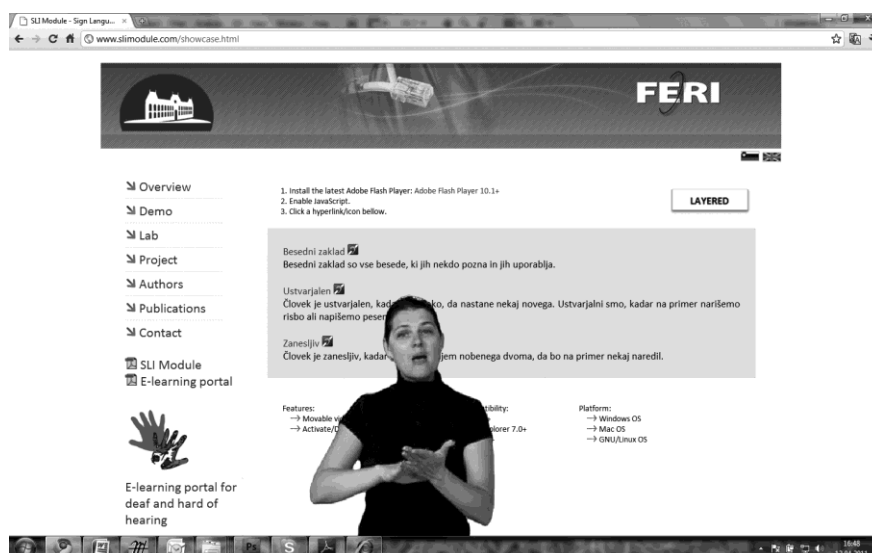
SLI Module - Sign Langu...

www.slimodule.com/showcase.html

FERI

Overview
Demo
Lab
Project
Authors
Publications
Contact

SLI Module
E-learning portal

E-learning portal for deaf and hard of hearing

1. Install the latest Adobe Flash Player: Adobe Flash Player 10.1+
2. Enable JavaScript.
3. Click a hyperlink/icon bellow.

LAYERED

Besedni zaklad
Besedni zaklad so vse besede, ki jih nekdo pozna in jih uporablja.

Ustvarjalen
Človek je ustvarjalen, kad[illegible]ko, da nastane nekaj novega. Ustvarjalni smo, kadar na primer narišemo risbo ali napišemo pese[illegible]

Zanesljiv
Človek je zanesljiv, kadar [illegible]jem nobenega dvoma, da bo na primer nekaj naredil.

Features:
→ Movable vi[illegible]
→ Activate/D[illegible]

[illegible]tibility:
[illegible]plorer 7.0+

Platform:
→ Windows OS
→ Mac OS
→ GNU/Linux OS

16:48